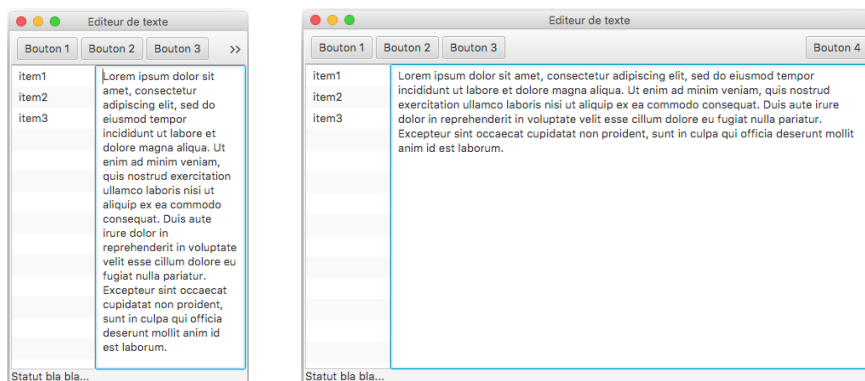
Editeur de texte

Bouton 1 Bouton 2 Bouton 3 >>

item1
item2
item3

Lorem ipsum dolor sit amet, consectetur adipiscing elit, sed do eiusmod tempor incididunt ut labore et dolore magna aliqua. Ut enim ad minim veniam, quis nostrud exercitation ullamco laboris nisi ut aliquip ex ea commodo consequat. Duis aute irure dolor in reprehenderit in voluptate velit esse cillum dolore eu fugiat nulla pariatur. Excepteur sint occaecat cupidatat non proident, sunt in culpa qui officia deserunt mollit anim id est laborum.

Statut bla bla...

Editeur de texte

Bouton 1 Bouton 2 Bouton 3 Bouton 4

item1
item2
item3

Lorem ipsum dolor sit amet, consectetur adipiscing elit, sed do eiusmod tempor incididunt ut labore et dolore magna aliqua. Ut enim ad minim veniam, quis nostrud exercitation ullamco laboris nisi ut aliquip ex ea commodo consequat. Duis aute irure dolor in reprehenderit in voluptate velit esse cillum dolore eu fugiat nulla pariatur. Excepteur sint occaecat cupidatat non proident, sunt in culpa qui officia deserunt mollit anim id est laborum.

Statut bla bla...